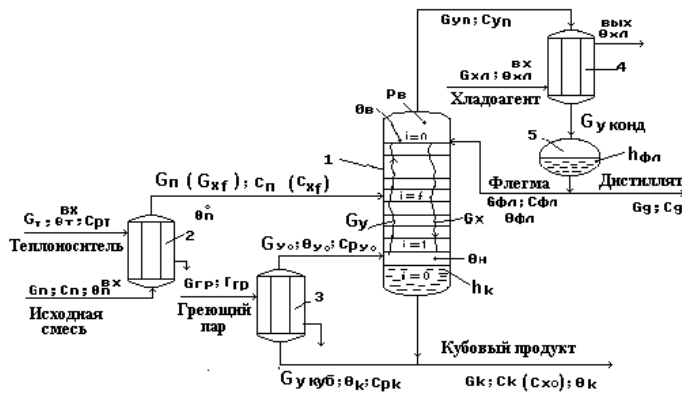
Gуп ; Суп

вых
θхл

вх
Gхл ; θхл

4

Хладоагент

Gу конд

5

hфл

Рв

θв

i = n

1

Gп (Gxf) ; cп (cxf)

Флегма

Дистиллят

Gфл ; Сфл

θфл

Gg ; Cg

i = f

вх
Gт ; θт ; Срт

θп°

2

Теплоноситель

Gy

Gx

Gуо ; θуо ; Среуо

i = 1

θн

вх
Gп ; Сп ; θп

i = 0

hк

Gгр ; Ггр

3

Греющий пар

Исходная смесь

Кубовый продукт

Gу куб ; θк ; Срк

Gk ; Ck (Cxo) ; θk